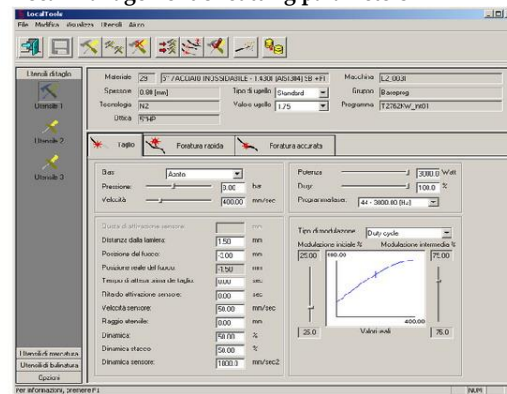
LocalTools
File Modifica Visualizza Utensili Aiuto

Utensili di taglio
Utensile 1
Utensile 2
Utensile 3
Utensili di marcatura
Utensili di bulinatura
Opzioni

Materiale 29 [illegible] ACCIAIO INOSSIDABILE - 1.4301 (AISI304) SB +FI
Macchina L2-003
Spessore 0.80 [mm]
Tipo di ugello Standard
Gruppo Bareprog
Tecnologia N2
Valore ugello 1.75
Programma T2762KW_in01
Ottica 5"HP

Taglio
Foratura rapida
Foratura accurata

Gas Azoto
Pressione 3.00 bar
Velocità 4000.00 mm/sec

Potenza 3000.0 Watt
Duty 100.0 %
Frequenza 44 - 3800.00 [Hz]

Quota di attivazione sensore mm
Distanza dalla lamiera 1.50 mm
Posizione del fuoco -1.00 mm
Posizione reale del fuoco -1.50 mm
Tempo di attesa avvio di taglio 0.00 sec
Ritardo attivazione sensore 0.00 sec
Velocità sensore 50.00 mm/sec
Raggio utensile 0.00 mm
Dinamica 50.00 %
Dinamica stacco 50.00 %
Dinamica sensore 1000.0 mm/sec2

Tipo di modulazione Duty cycle
Modulazione iniziale % Modulazione intermedia %
25.00 100.00 75.00
400.00
25.0 Valori reali 75.0

Per informazioni, premere F1
NUM